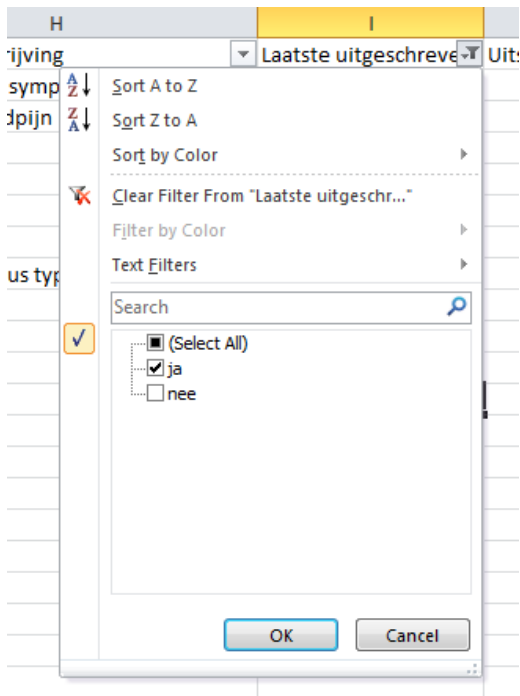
H
I
rijving
Laatste uitgeschreve
Uits
symp
dpijn
us typ

Sort A to Z
Sort Z to A
Sort by Color
Clear Filter From "Laatste uitgeschr..."
Filter by Color
Text Filters
Search
(Select All)
ja
nee
OK
Cancel